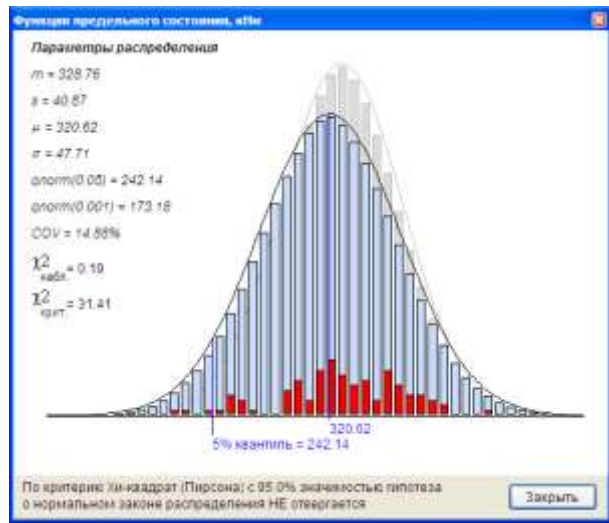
Функция предельного состояния, кНм

Параметры распределения

m = 328.76

s = 40.67

μ = 320.62

σ = 47.71

qnorm(0.05) = 242.14

qnorm(0.001) = 173.18

COV = 14.88%

$\chi^2_{набл.}$ = 0.19

$\chi^2_{крит.}$ = 31.41

320.62

5% квантиль = 242.14

По критерию Хи-квадрат (Пирсона) с 95.0% значимостью гипотеза о нормальном законе распределения НЕ отвергается

Закрыть